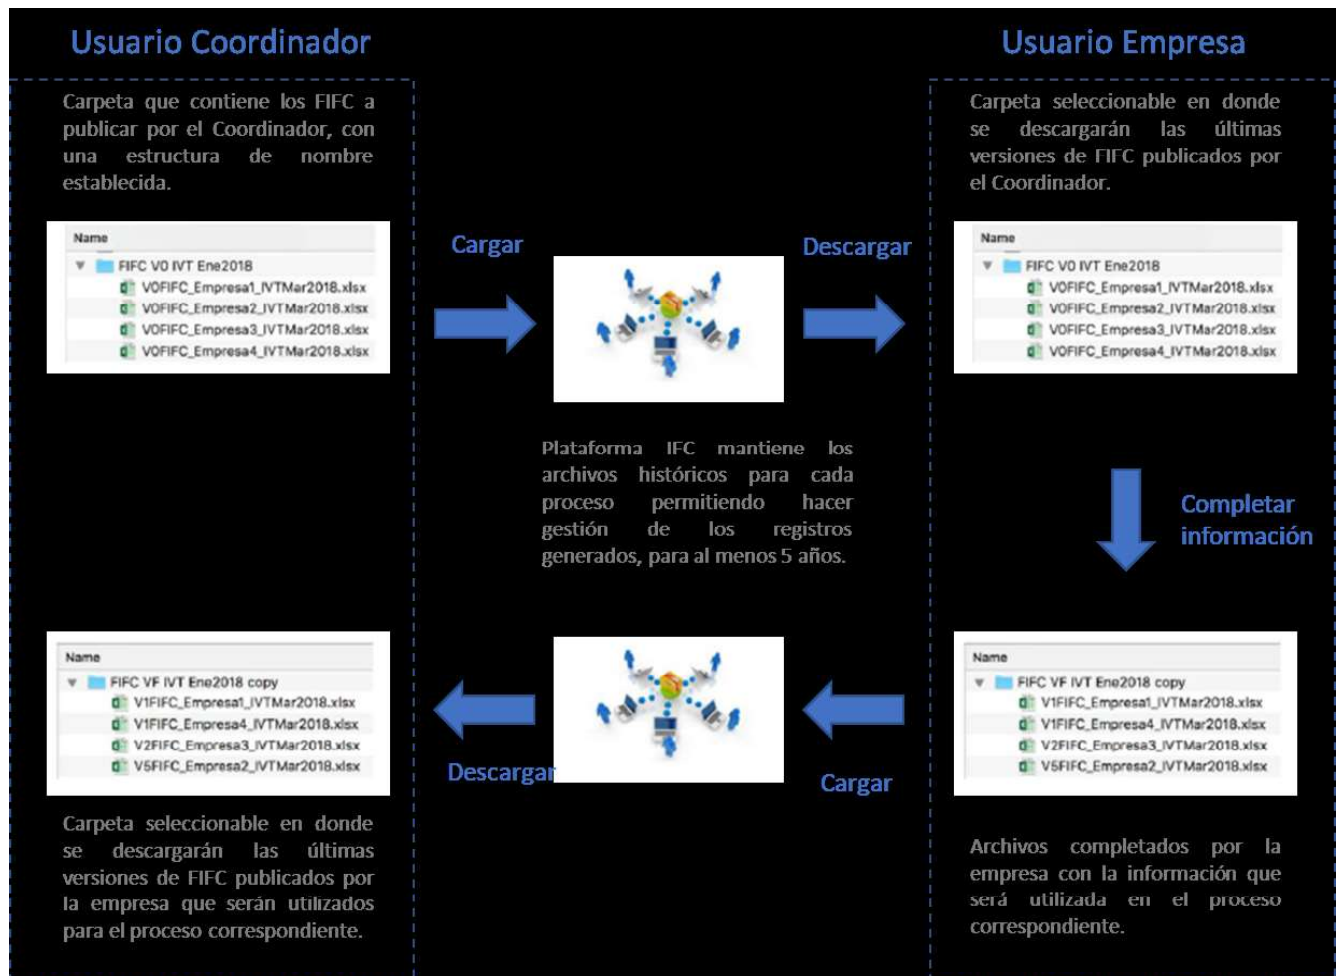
Usuario Coordinador

Carpeta que contiene los FIFC a publicar por el Coordinador, con una estructura de nombre establecida.

Name
FIFC V0 IVT Ene2018
V0FIFC_Empresa1_IVTMar2018.xlsx
V0FIFC_Empresa2_IVTMar2018.xlsx
V0FIFC_Empresa3_IVTMar2018.xlsx
V0FIFC_Empresa4_IVTMar2018.xlsx

Cargar

Descargar

Usuario Empresa

Carpeta seleccionable en donde se descargarán las últimas versiones de FIFC publicados por el Coordinador.

Name
FIFC V0 IVT Ene2018
V0FIFC_Empresa1_IVTMar2018.xlsx
V0FIFC_Empresa2_IVTMar2018.xlsx
V0FIFC_Empresa3_IVTMar2018.xlsx
V0FIFC_Empresa4_IVTMar2018.xlsx

Plataforma IFC mantiene los archivos históricos para cada proceso permitiendo hacer gestión de los registros generados, para al menos 5 años.

Completar información

Name
FIFC VF IVT Ene2018 copy
V1FIFC_Empresa1_IVTMar2018.xlsx
V1FIFC_Empresa4_IVTMar2018.xlsx
V2FIFC_Empresa3_IVTMar2018.xlsx
V5FIFC_Empresa2_IVTMar2018.xlsx

Descargar

Cargar

Name
FIFC VF IVT Ene2018 copy
V1FIFC_Empresa1_IVTMar2018.xlsx
V1FIFC_Empresa4_IVTMar2018.xlsx
V2FIFC_Empresa3_IVTMar2018.xlsx
V5FIFC_Empresa2_IVTMar2018.xlsx

Carpeta seleccionable en donde se descargarán las últimas versiones de FIFC publicados por la empresa que serán utilizados para el proceso correspondiente.

Archivos completados por la empresa con la información que será utilizada en el proceso correspondiente.